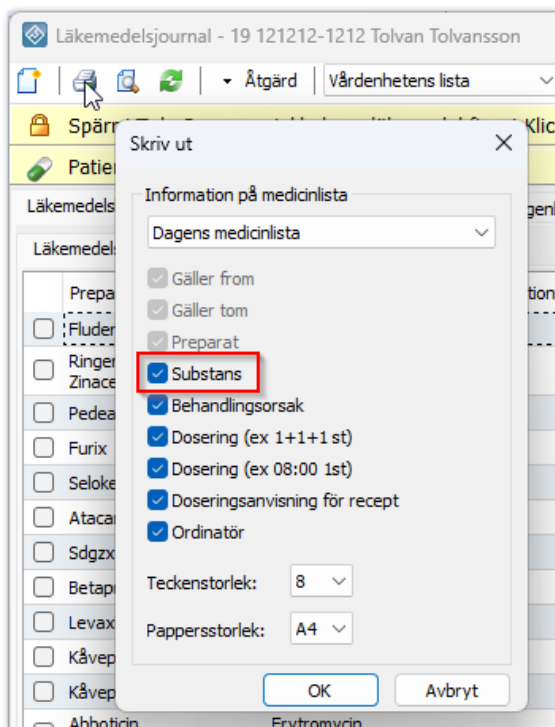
Läkemedelsjournal - 19 121212-1212 Tolvan Tolvansson

Åtgärd
Vårdenhetens lista

Spärr
Klic

Patien

Läkemedels
genl

Läkemedels

Prepa
tion

Fluder
Ringer
Zinace
Pedea
Furix
Seloke
Atacar
Sdgzx
Betapr
Levax
Kåvep
Kåvep
Abboticin
Erytromycin

Skriv ut

Information på medicinlista

Dagens medicinlista

Gäller from
Gäller tom
Preparat
Substans
Behandlingsorsak
Dosering (ex 1+1+1 st)
Dosering (ex 08:00 1st)
Doseringsanvisning för recept
Ordinatör

Teckenstorlek: 8

Pappersstorlek: A4

OK
Avbryt